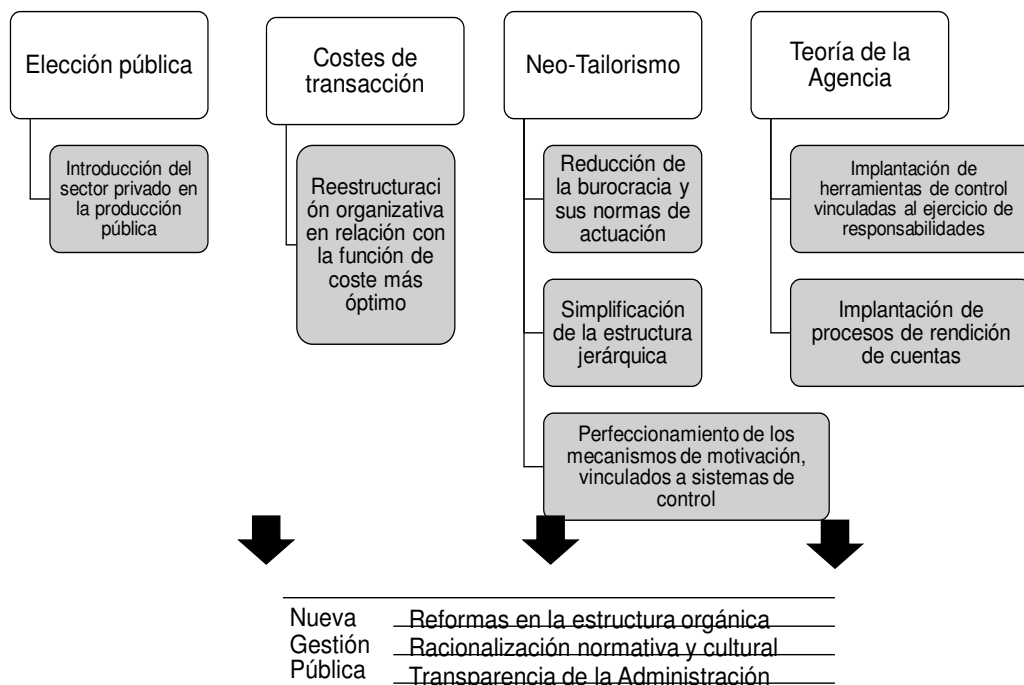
Elección pública

Introducción del sector privado en la producción pública

Costes de transacción

Reestructuraci ón organizativa en relación con la función de coste más óptimo

Neo-Tailorismo

Reducción de la burocracia y sus normas de actuación

Simplificación de la estructura jerárquica

Perfeccionamiento de los mecanismos de motivación, vinculados a sistemas de control

Teoría de la Agencia

Implantación de herramientas de control vinculadas al ejercicio de responsabilidades

Implantación de procesos de rendición de cuentas

Nueva Gestión Pública

Reformas en la estructura orgánica

Racionalización normativa y cultural

Transparencia de la Administración